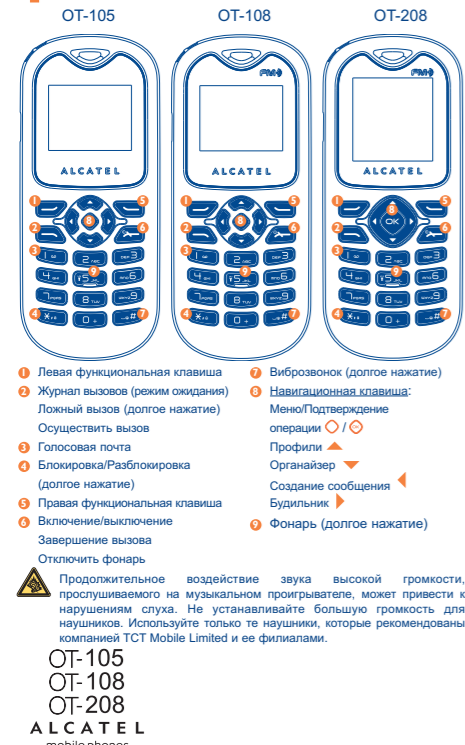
OT-105 OT-108 OT-208

FM FM

ALCATEL ALCATEL ALCATEL

OK

1 Левая функциональная клавиша
2 Журнал вызовов (режим ожидания)
Ложный вызов (долгое нажатие)
Осуществить вызов
3 Голосовая почта
4 Блокировка/Разблокировка (долгое нажатие)
5 Правая функциональная клавиша
6 Включение/выключение
Завершение вызова
Отключить фонарь

7 Виброзвонок (долгое нажатие)
8 Навигационная клавиша:
Меню/Подтверждение операции / 
Профили
Органайзер
Создание сообщения
Будильник
9 Фонарь (долгое нажатие)

Продолжительное воздействие звука высокой громкости, прослушиваемого на музыкальном проигрывателе, может привести к нарушениям слуха. Не устанавливайте большую громкость для наушников. Используйте только те наушники, которые рекомендованы компанией TCT Mobile Limited и ее филиалами.

OT-105
OT-108
OT-208
ALCATEL
mobile phones